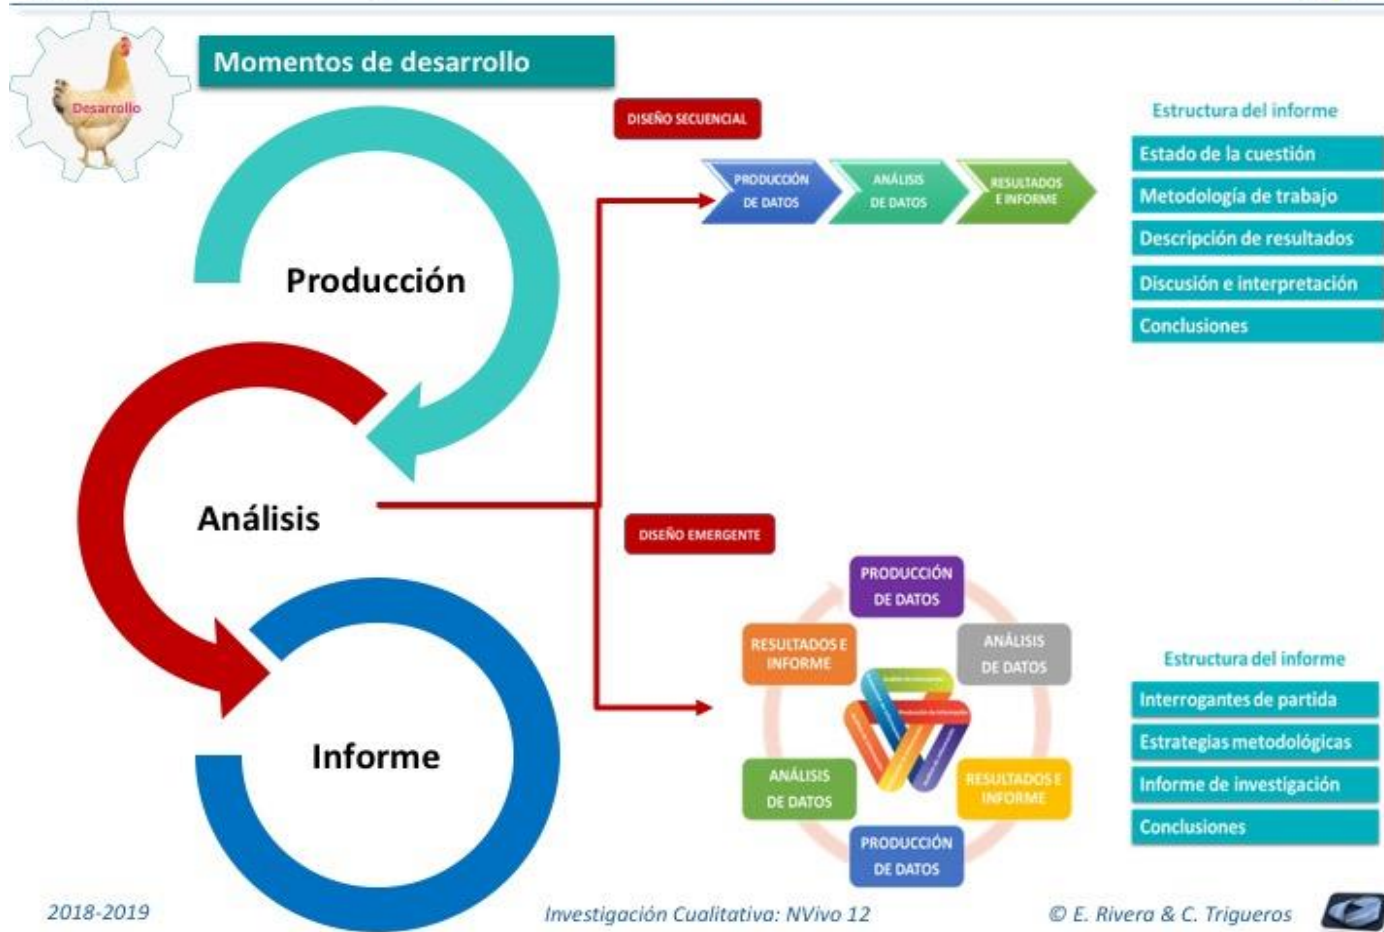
Desarrollo

Momentos de desarrollo

Producción

Análisis

Informe

DISEÑO SECUENCIAL

PRODUCCIÓN DE DATOS

ANÁLISIS DE DATOS

RESULTADOS E INFORME

Estructura del informe

Estado de la cuestión

Metodología de trabajo

Descripción de resultados

Discusión e interpretación

Conclusiones

DISEÑO EMERGENTE

PRODUCCIÓN DE DATOS

RESULTADOS E INFORME

ANÁLISIS DE DATOS

ANÁLISIS DE DATOS

RESULTADOS E INFORME

PRODUCCIÓN DE DATOS

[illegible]

Estructura del informe

Interrogantes de partida

Estrategias metodológicas

Informe de investigación

Conclusiones

2018-2019

Investigación Cualitativa: NVivo 12

© E. Rivera & C. Trigueros